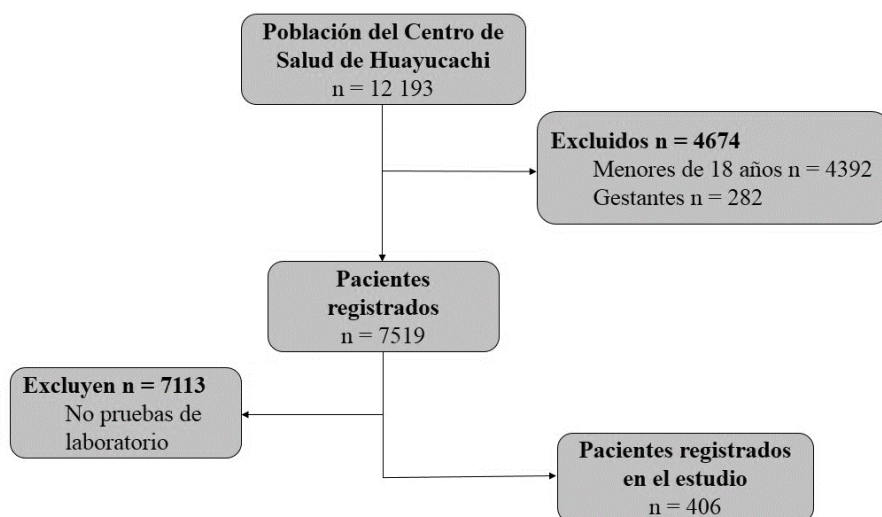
Población del Centro de Salud de Huayucachi
n = 12 193

Excluidos n = 4674
Menores de 18 años n = 4392
Gestantes n = 282

Pacientes registrados
n = 7519

Excluyen n = 7113
No pruebas de laboratorio

Pacientes registrados en el estudio
n = 406